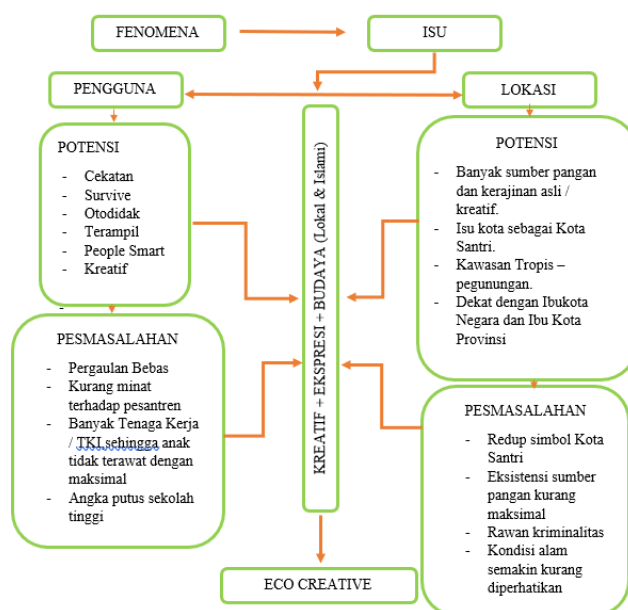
FENOMENA

ISU

PENGGUNA

LOKASI

POTENSI
- Cekatan
- Survive
- Otodidak
- Terampil
- People Smart
- Kreatif
-

KREATIF + EKSPRESI + BUDAYA (Lokal & Islami)

POTENSI
- Banyak sumber pangan dan kerajinan asli / kreatif.
- Isu kota sebagai Kota Santri.
- Kawasan Tropis – pegunungan.
- Dekat dengan Ibukota Negara dan Ibu Kota Provinsi

PESMASALAHAN
- Pergaulan Bebas
- Kurang minat terhadap pesantren
- Banyak Tenaga Kerja / TKI sehingga anak tidak terawat dengan maksimal
- Angka putus sekolah tinggi

PESMASALAHAN
- Redup simbol Kota Santri
- Eksistensi sumber pangan kurang maksimal
- Rawan kriminalitas
- Kondisi alam semakin kurang diperhatikan

ECO CREATIVE